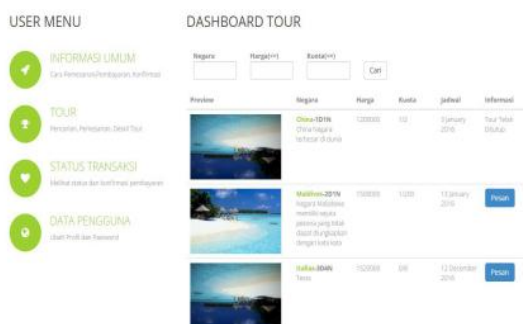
USER MENU

INFORMASI UMUM
Cara Pemesanan,Pembayaran, Konfirmasi

TOUR
Pencarian, Pemesanan, Detil Tour

STATUS TRANSAKSI
Melihat status dan konfirmasi pembayaran

DATA PENGGUNA
Ubah Profil dan Password

DASHBOARD TOUR

Negara | Harga(<=) | Kuota(<=) | Cari

| Preview | Negara | Harga | Kuota | Jadwal | Informasi |
|---|---|---|---|---|---|
| | China-1D1N China Negara tercepat di dunia | 1200000 | 1/2 | 3 January 2016 | Tour Telah Ditutup |
| | Maldives-2D1N Negara Maldives memiliki wajara pesona yang tidak dapat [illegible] dengan kata kata | 1500000 | 1/20 | 13 January 2016 | Pesan |
| | Italian-3D4N Testis | 1525000 | 0/6 | 12 Desember 2016 | Pesan |